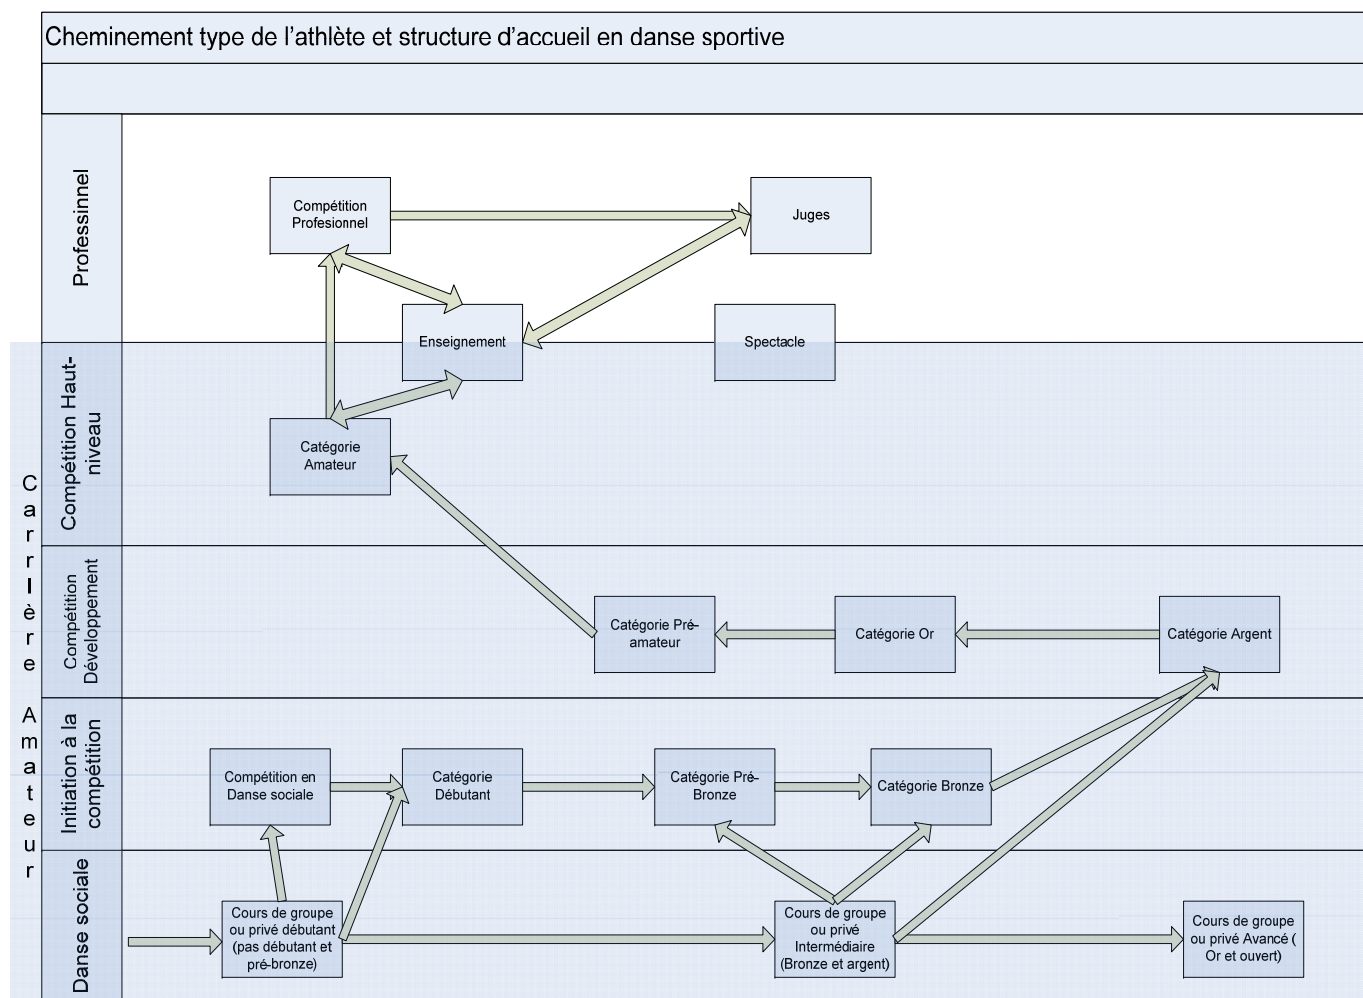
Cheminement type de l'athlète et structure d'accueil en danse sportive

Professinnel

Compétition Profesionnel

Juges

Enseignement

Spectacle

Compétition Haut-niveau

Catégorie Amateur

Carrière Amateur

Compétition Développement

Catégorie Pré-amateur

Catégorie Or

Catégorie Argent

Initiation à la compétition

Compétition en Danse sociale

Catégorie Débutant

Catégorie Pré-Bronze

Catégorie Bronze

Danse sociale

Cours de groupe ou privé débutant (pas débutant et pré-bronze)

Cours de groupe ou privé Intermédiaire (Bronze et argent)

Cours de groupe ou privé Avancé ( Or et ouvert)